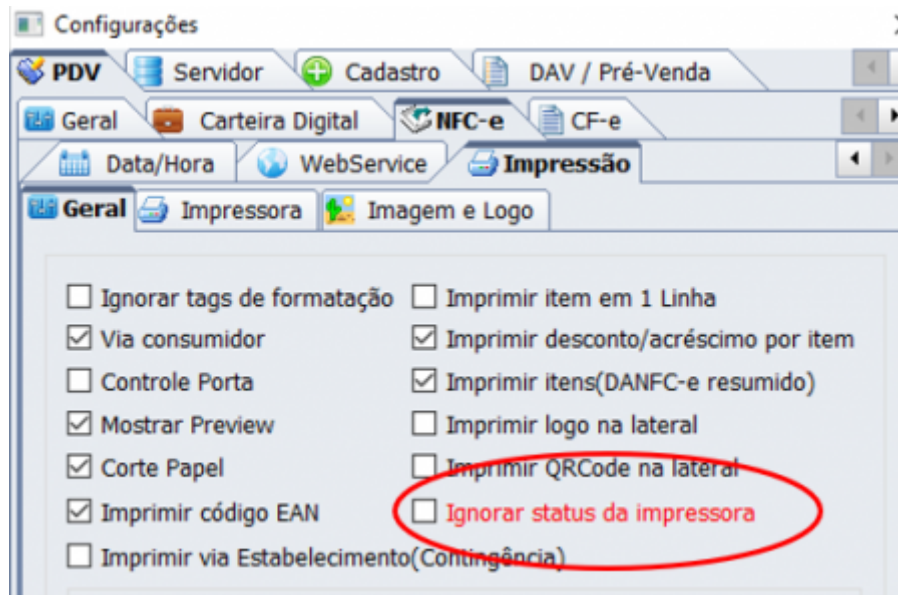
Configurações

PDV | Servidor | Cadastro | DAV / Pré-Venda

Geral | Carteira Digital | NFC-e | CF-e

Data/Hora | WebService | Impressão

Geral | Impressora | Imagem e Logo

☐ Ignorar tags de formatação
☑ Via consumidor
☐ Controle Porta
☑ Mostrar Preview
☑ Corte Papel
☑ Imprimir código EAN
☐ Imprimir via Estabelecimento(Contingência)

☐ Imprimir item em 1 Linha
☑ Imprimir desconto/acréscimo por item
☑ Imprimir itens(DANFC-e resumido)
☐ Imprimir logo na lateral
☐ Imprimir QRCode na lateral
☐ Ignorar status da impressora